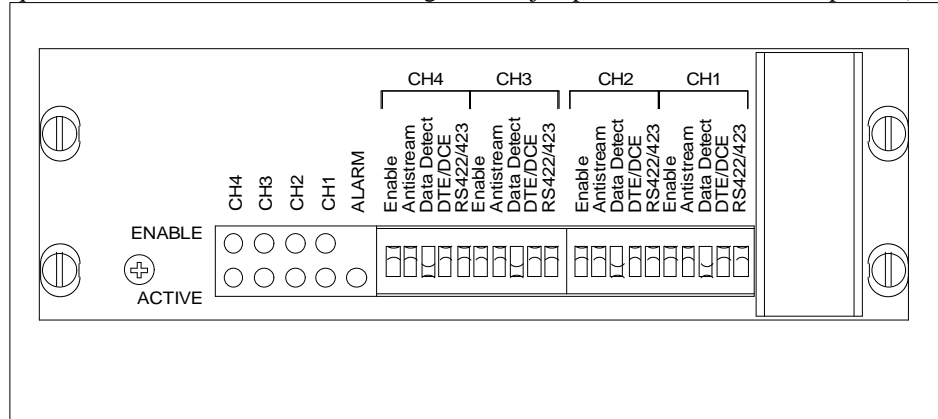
CH4 CH3 CH2 CH1

CH4 CH3 CH2 CH1 ALARM

Enable
Antistream
Data Detect
DTE/DCE
RS422/423
Enable
Antistream
Data Detect
DTE/DCE
RS422/423
Enable
Antistream
Data Detect
DTE/DCE
RS422/423
Enable
Antistream
Data Detect
DTE/DCE
RS422/423

ENABLE

ACTIVE